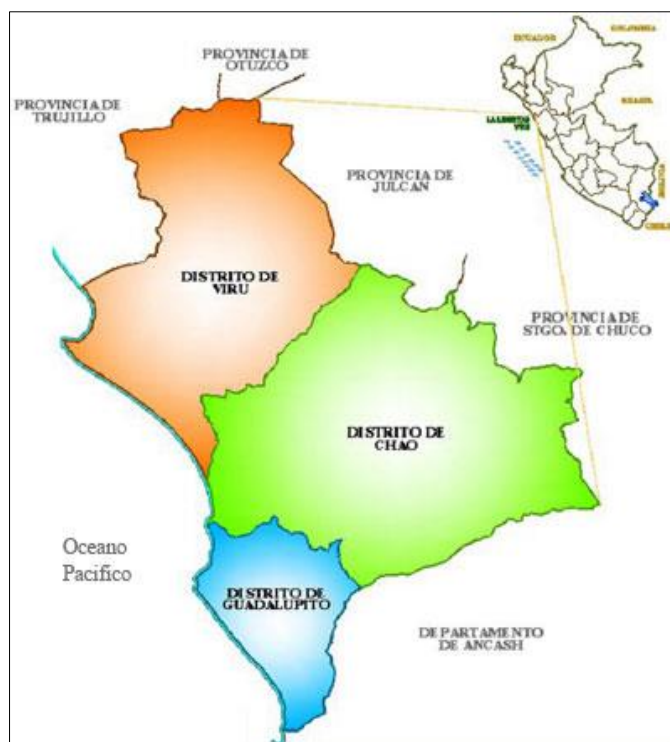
PROVINCIA DE OTUZCO

PROVINCIA DE TRUJILLO

ECUADOR

COLOMBIA

BRASIL

LA LIBERTAD VIRU

BOLIVIA

CHILE

PROVINCIA DE JULCAN

DISTRITO DE VIRU

PROVINCIA DE STGO. DE CHUCO

DISTRITO DE CHAO

Oceano Pacifico

DISTRITO DE GUADALUPITO

DEPARTAMENTO DE ANCASH